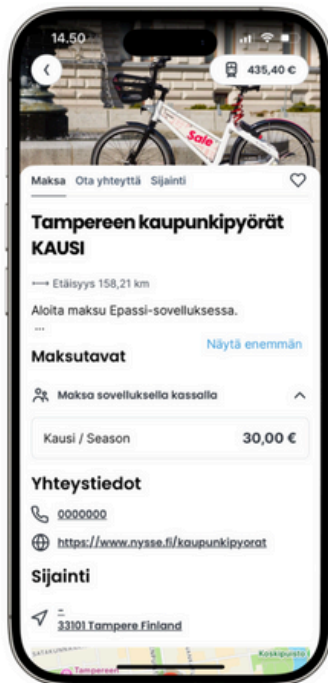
14.50

435,40 €

Sale

Maksa Ota yhteyttä Sijainti

Tampereen kaupunkipyörät KAUSI

⟷ Etäisyys 158,21 km

Aloita maksu Epassi-sovelluksessa.

...

Näytä enemmän

Maksutavat

Maksa sovelluksella kassalla

Kausi / Season 30,00 €

Yhteystiedot

0000000

https://www.nysse.fi/kaupunkipyorat

Sijainti

-
33101 Tampere Finland

Tampereen

Koskipuisto